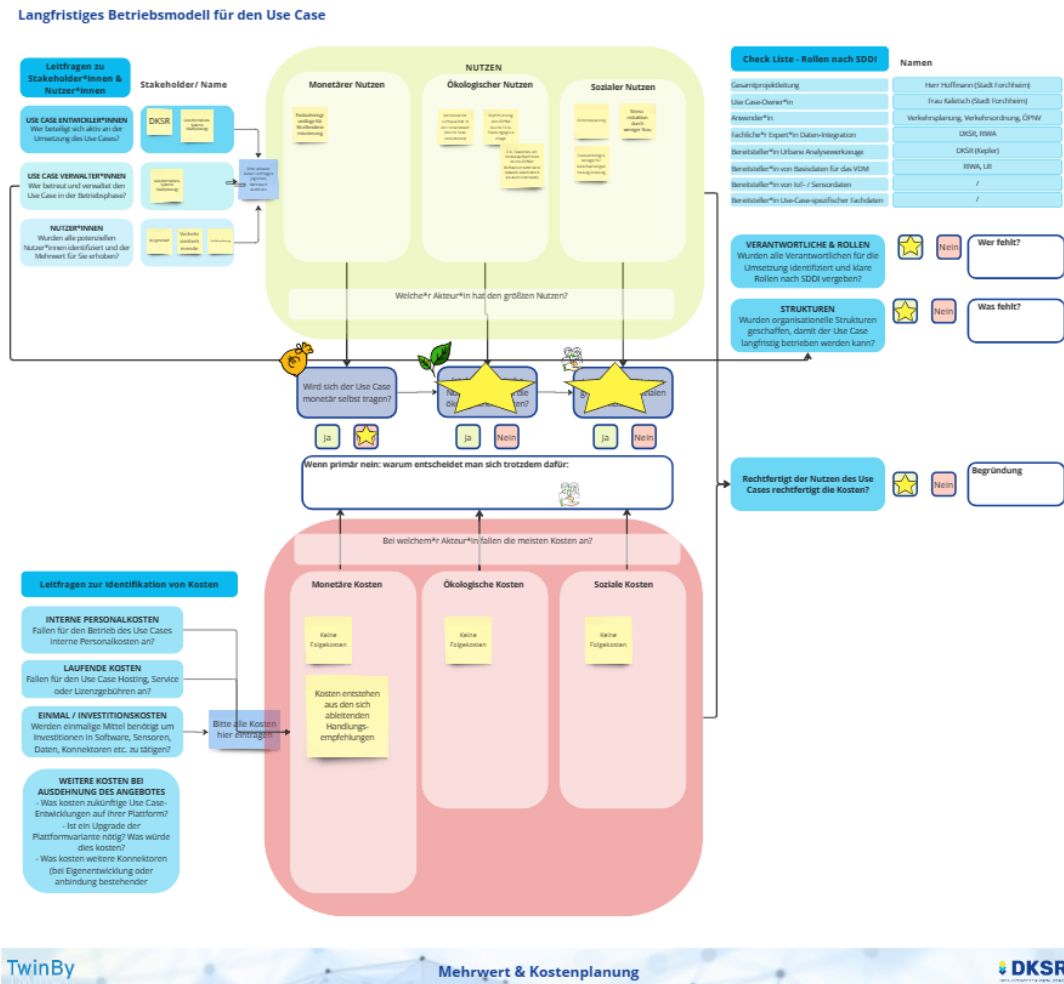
Langfristiges Betriebsmodell für den Use Case

Leitfragen zu Stakeholder*innen & Nutzer*innen

Stakeholder/ Name

USE CASE ENTWICKLER*INNEN
Wer beteiligt sich aktiv an der Umsetzung des Use Cases?

DKSR

USE CASE VERWALTER*INNEN
Wer betreut und verwaltet den Use Case in der Betriebsphase?

NUTZER*INNEN
Wurden alle potenziellen Nutzer*innen identifiziert und der Mehrwert für Sie erhoben?

NUTZEN

Monetärer Nutzen

Ökologischer Nutzen

Sozialer Nutzen

Welche*r Akteur*in hat den größten Nutzen?

Wird sich der Use Case monetär selbst tragen?

Ja

Ja

Nein

Ja

Nein

Wenn primär nein: warum entscheidet man sich trotzdem dafür:

Bei welchem*r Akteur*in fallen die meisten Kosten an?

Leitfragen zur Identifikation von Kosten

INTERNE PERSONALKOSTEN
Fallen für den Betrieb des Use Cases interne Personalkosten an?

LAUFENDE KOSTEN
Fallen für den Use Case Hosting, Service oder Lizenzgebühren an?

EINMAL / INVESTITIONSKOSTEN
Werden einmalige Mittel benötigt um Investitionen in Software, Sensoren, Daten, Konnektoren etc. zu tätigen?

WEITERE KOSTEN BEI AUSDEHNUNG DES ANGEBOTES
- Was kosten zukünftige Use Case-Entwicklungen auf ihrer Plattform?
- Ist ein Upgrade der Plattformvariante nötig? Was würde dies kosten?
- Was kosten weitere Konnektoren (bei Eigenentwicklung oder anbindung bestehender

Bitte alle Kosten hier eintragen

Monetäre Kosten

Keine Folgekosten

Kosten entstehen aus den sich ableitenden Handlungs-empfehlungen

Ökologische Kosten

Keine Folgekosten

Soziale Kosten

Keine Folgekosten

Check Liste - Rollen nach SDDI

Namen

| | |
|---|---|
| Gesamtprojektleitung | Herr Hoffmann (Stadt Forchheim) |
| Use Case-Owner*in | Frau Kaletsch (Stadt Forchheim) |
| Anwender*in | Verkehrsplanung, Verkehrsordnung, ÖPNV |
| Fachliche*r Expert*in Daten-Integration | DKSR, RWA |
| Bereitsteller*in Urbane Analyseverfahren | DKSR (Kepler) |
| Bereitsteller*in von Basisdaten für das VDM | RWA, LfI |
| Bereitsteller*in von IoT- / Sensordaten | / |
| Bereitsteller*in Use-Case-spezifischer Fachdaten | / |

VERANTWORTLICHE & ROLLEN
Wurden alle Verantwortlichen für die Umsetzung identifiziert und klare Rollen nach SDDI vergeben?

Nein

Wer fehlt?

STRUKTUREN
Wurden organisationelle Strukturen geschaffen, damit der Use Case langfristig betrieben werden kann?

Nein

Was fehlt?

Rechtfertigt der Nutzen des Use Cases rechtfertigt die Kosten?

Nein

Begründung

TwinBy

Mehrwert & Kostenplanung

DKSR